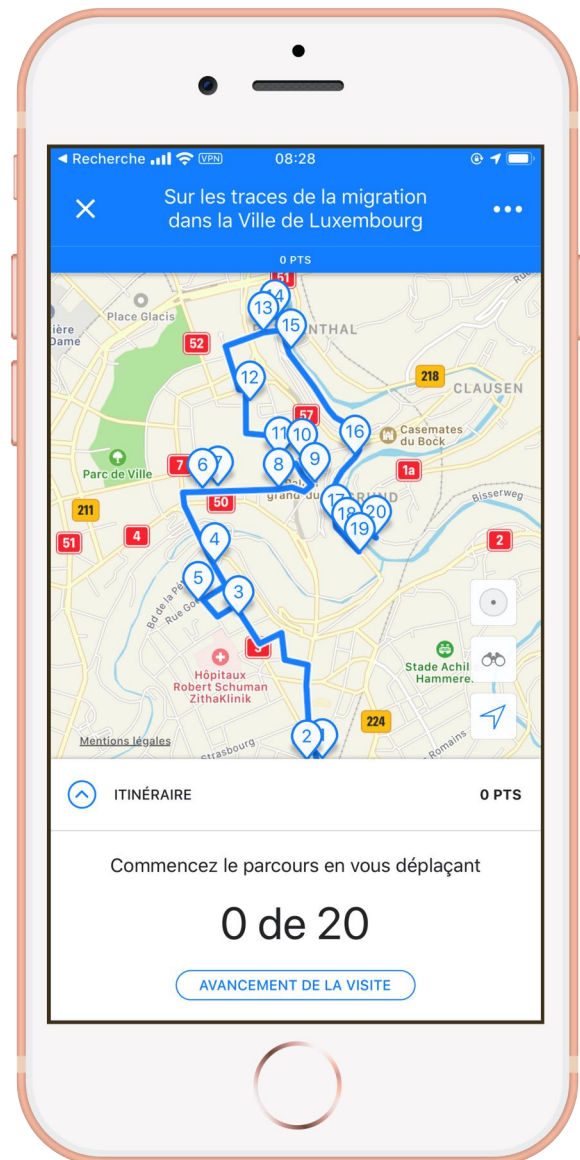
◀ Recherche VPN 08:28

Sur les traces de la migration dans la Ville de Luxembourg

0 PTS

51
14
13
15
Place Glacis
ière
Dame
52
NTHAL
218
CLAUSEN
12
57
16
Casemates du Bock
11
10
Parc de Ville
7
6
7
8
9
1a
grand-du
17
Bisserweg
211
50
18
20
19
51
4
4
2
5
3
Bd de la Pé
Rue Go
3
Stade Achil
Hammere
Hôpitaux Robert Schuman ZithaKlinik
224
Mentions légales
2
1
Strasbourg
Romains

ITINÉRAIRE

0 PTS

Commencez le parcours en vous déplaçant

0 de 20

AVANCEMENT DE LA VISITE